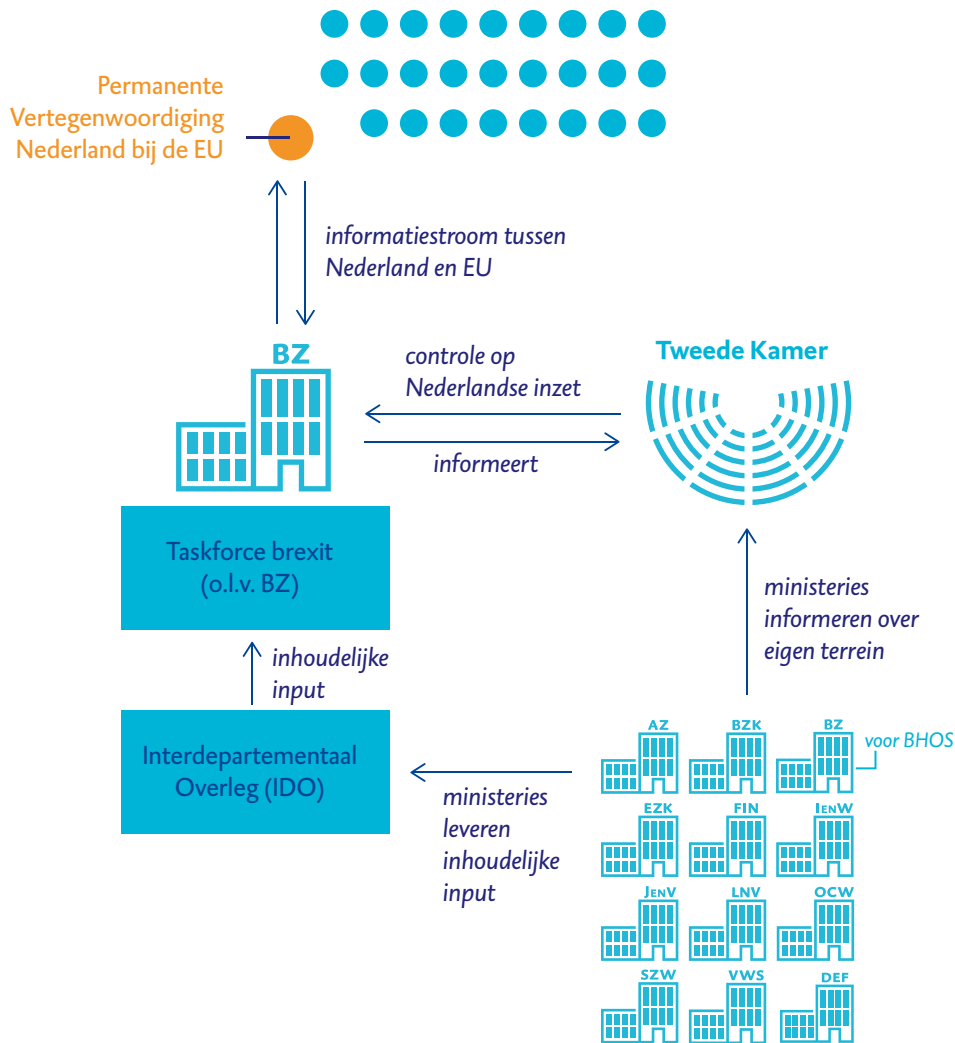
Permanente Vertegenwoordiging Nederland bij de EU

informatiestroom tussen Nederland en EU

BZ

controle op Nederlandse inzet

informeert

Tweede Kamer

Taskforce brexit (o.l.v. BZ)

inhoudelijke input

ministeries informeren over eigen terrein

Interdepartementaal Overleg (IDO)

ministeries leveren inhoudelijke input

AZ

BZK

BZ

voor BHOS

EZK

FIN

IenW

JenV

LNV

OCW

SZW

VWS

DEF